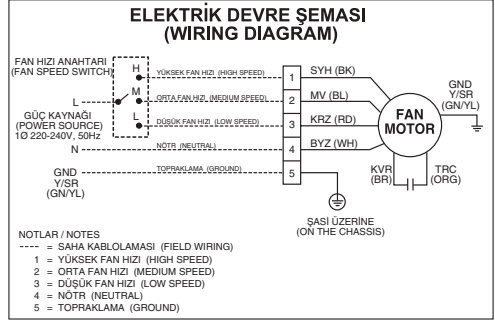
ELEKTRİK DEVRE ŞEMASI
(WIRING DIAGRAM)

FAN HIZI ANAHTARI
(FAN SPEED SWITCH)

H
M
L

L

GÜÇ KAYNAĞI
(POWER SOURCE)
1Ø 220-240V, 50Hz

N

GND
Y/SR
(GN/YL)

YÜKSEK FAN HIZI (HIGH SPEED)
ORTA FAN HIZI (MEDIUM SPEED)
DÜŞÜK FAN HIZI (LOW SPEED)
NÖTR (NEUTRAL)
TOPRAKLAMA (GROUND)

1
2
3
4
5

SYH (BK)
MV (BL)
KRZ (RD)
BYZ (WH)

FAN
MOTOR

GND
Y/SR
(GN/YL)

KVR
(BR)

TRC
(ORG)

ŞASİ ÜZERİNE
(ON THE CHASSIS)

NOTLAR / NOTES
---- = SAHA KABLOLAMASI (FIELD WIRING)
1 = YÜKSEK FAN HIZI (HIGH SPEED)
2 = ORTA FAN HIZI (MEDIUM SPEED)
3 = DÜŞÜK FAN HIZI (LOW SPEED)
4 = NÖTR (NEUTRAL)
5 = TOPRAKLAMA (GROUND)